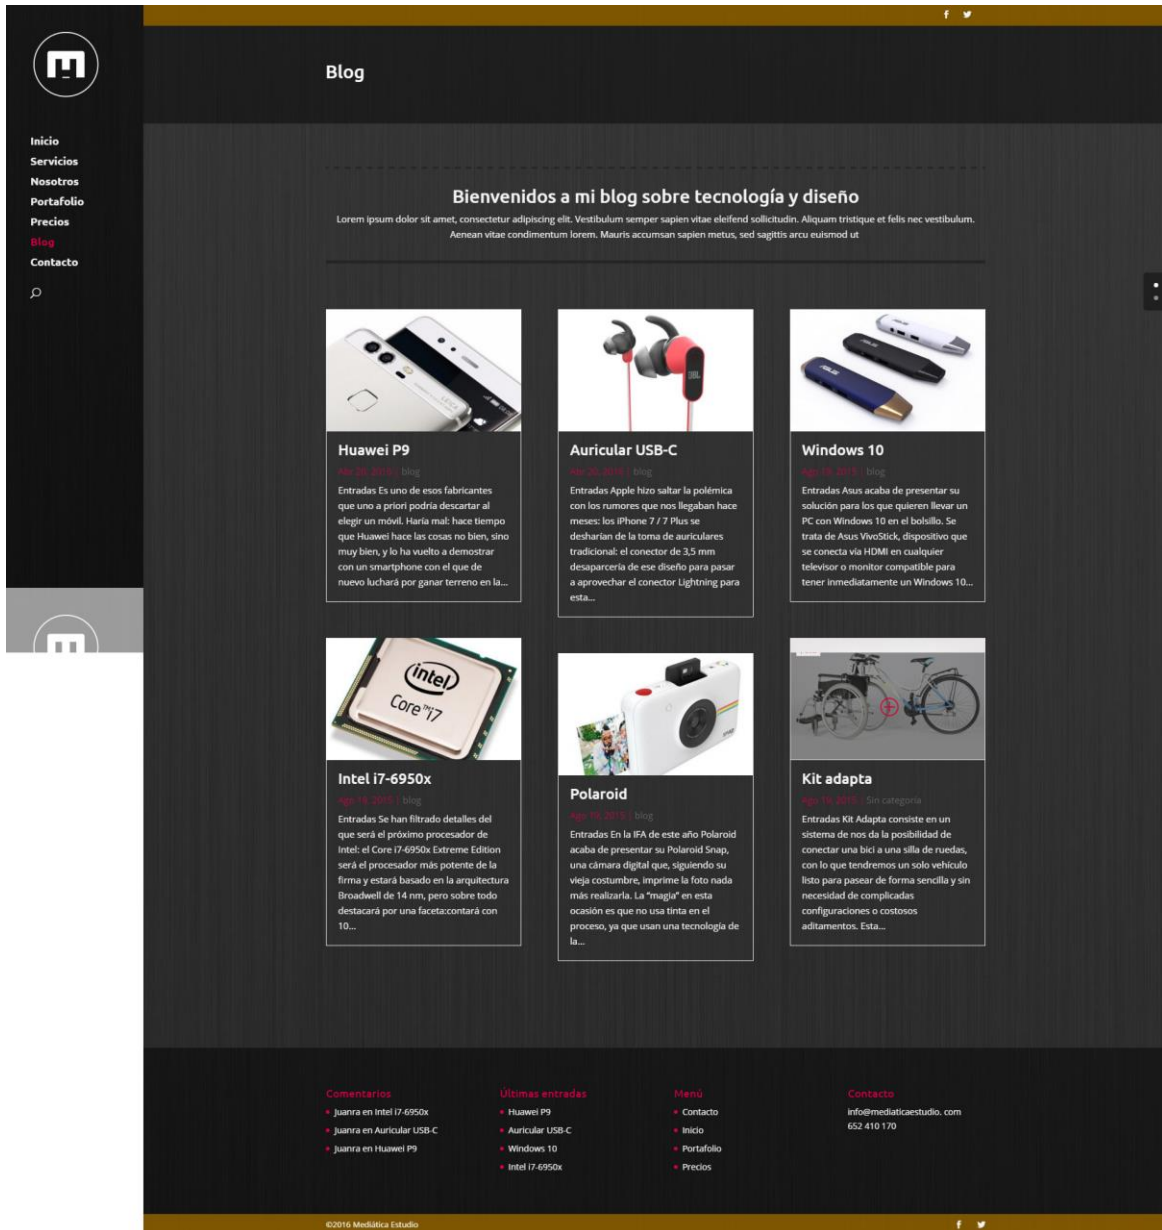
f y

Inicio
Servicios
Nosotros
Portafolio
Precios
Blog
Contacto

Blog

Bienvenidos a mi blog sobre tecnología y diseño

Lorem ipsum dolor sit amet, consectetur adipiscing elit. Vestibulum semper sapien vitae eleifend sollicitudin. Aliquam tristique et felis nec vestibulum. Aenean vitae condimentum lorem. Mauris accumsan sapien metus, sed sagittis arcu euismod ut

Huawei P9
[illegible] | blog
Entradas Es uno de esos fabricantes que uno a priori podría descartar al elegir un móvil. Haría mal: hace tiempo que Huawei hace las cosas no bien, sino muy bien, y lo ha vuelto a demostrar con un smartphone con el que de nuevo luchará por ganar terreno en la...

Auricular USB-C
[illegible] | blog
Entradas Apple hizo saltar la polémica con los rumores que nos llegaban hace meses: los iPhone 7 / 7 Plus se desharían de la toma de auriculares tradicional: el conector de 3,5 mm desaparcería de ese diseño para pasar a aprovechar el conector Lightning para esta...

Windows 10
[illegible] | blog
Entradas Asus acaba de presentar su solución para los que quieren llevar un PC con Windows 10 en el bolsillo. Se trata de Asus VivoStick, dispositivo que se conecta vía HDMI en cualquier televisor o monitor compatible para tener inmediatamente un Windows 10...

Intel i7-6950x
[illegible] | blog
Entradas Se han filtrado detalles del que será el próximo procesador de Intel: el Core i7-6950x Extreme Edition será el procesador más potente de la firma y estará basado en la arquitectura Broadwell de 14 nm, pero sobre todo destacará por una faceta:contará con 10...

Polaroid
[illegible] | blog
Entradas En la IFA de este año Polaroid acaba de presentar su Polaroid Snap, una cámara digital que, siguiendo su vieja costumbre, imprime la foto nada más realizarla. La "magia" en esta ocasión es que no usa tinta en el proceso, ya que usan una tecnología de la...

Kit adapta
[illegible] | Sin categoría
Entradas Kit Adapta consiste en un sistema de nos da la posibilidad de conectar una bici a una silla de ruedas, con lo que tendremos un solo vehículo listo para pasear de forma sencilla y sin necesidad de complicadas configuraciones o costosos aditamentos. Esta...

Comentarios
Juanra en Intel i7-6950x
Juanra en Auricular USB-C
Juanra en Huawei P9

Últimas entradas
Huawei P9
Auricular USB-C
Windows 10
Intel i7-6950x

Menú
Contacto
Inicio
Portafolio
Precios

Contacto
info@mediaticaestudio. com
652 410 170

©2016 Mediática Estudio
f y